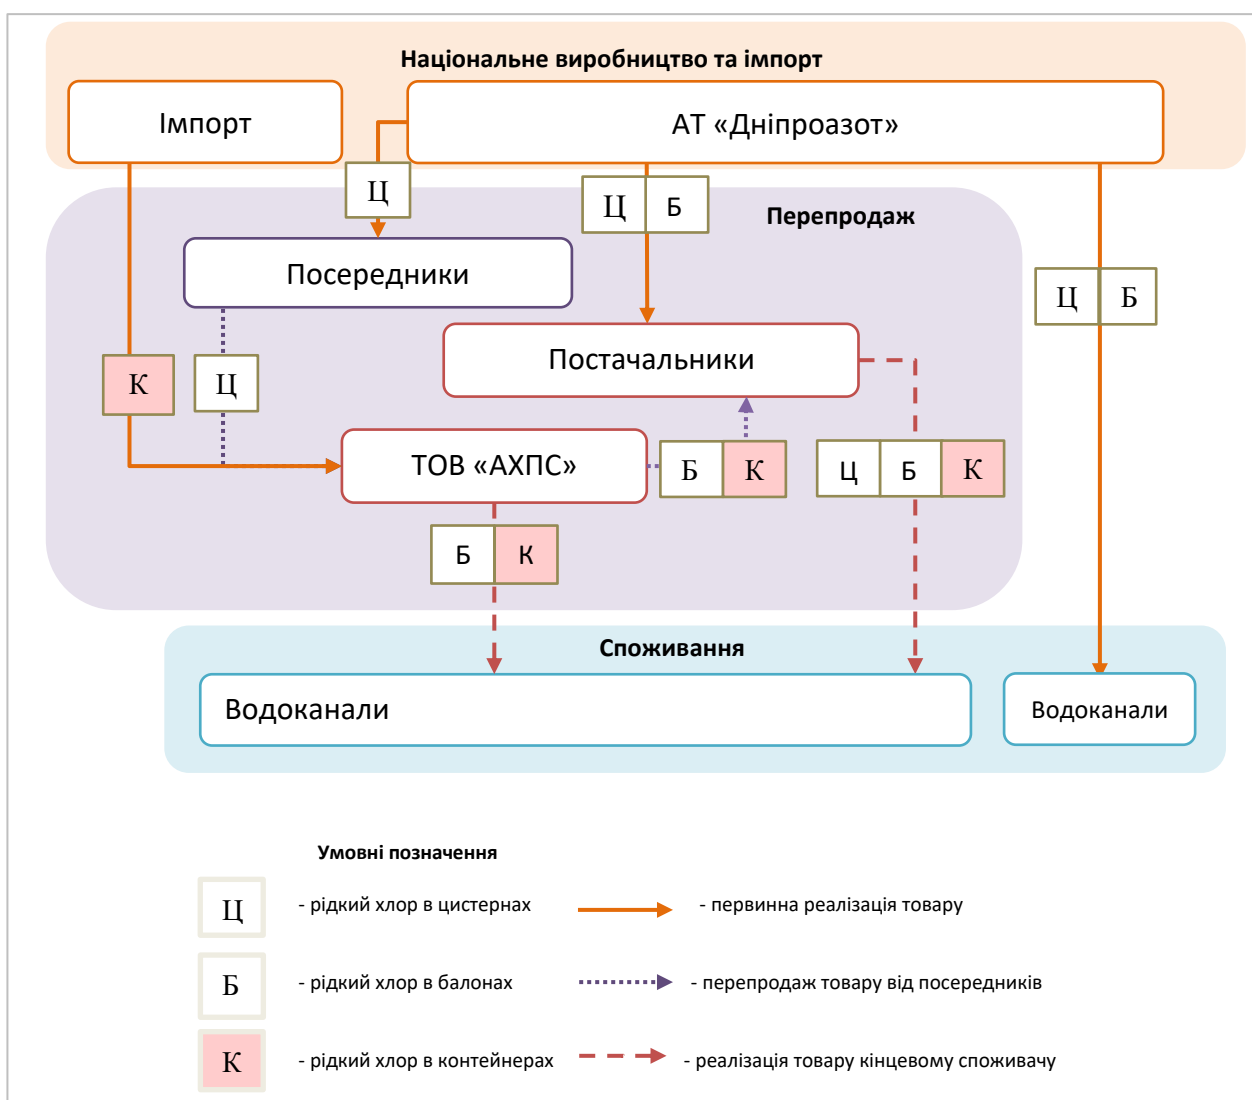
Національне виробництво та імпорт

Імпорт

АТ «Дніпроазот»

Ц

Ц Б

Перепродаж

Посередники

Ц Б

Постачальники

К

Ц

ТОВ «АХПС»

Б К

Ц Б К

Б К

Споживання

Водоканали

Водоканали

Умовні позначення

Ц - рідкий хлор в цистернах

- первинна реалізація товару

Б - рідкий хлор в балонах

- перепродаж товару від посередників

К - рідкий хлор в контейнерах

- реалізація товару кінцевому споживачу